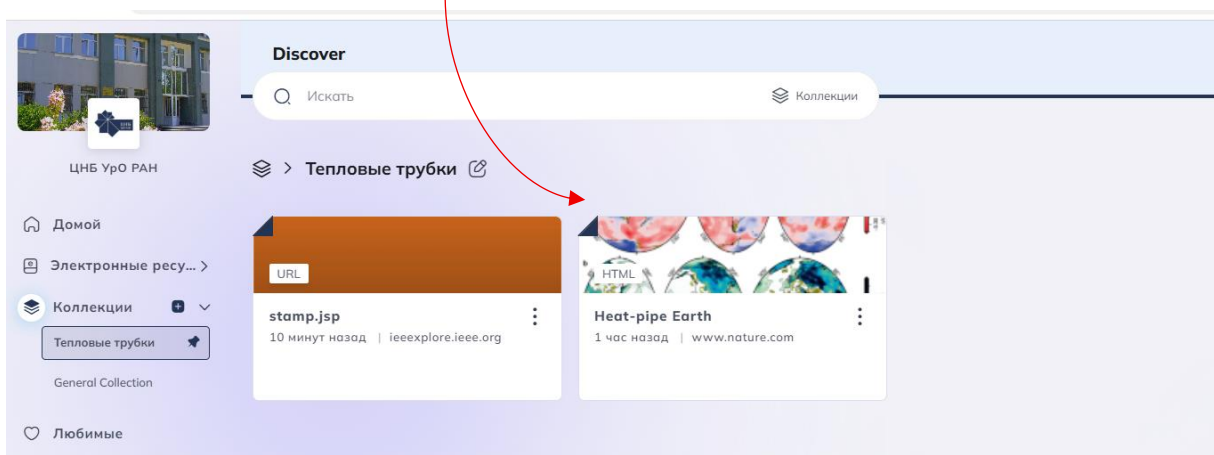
ЦНБ УрО РАН

Домой

Электронные ресу...

Коллекции

Тепловые трубки

General Collection

Любимые

Discover

Искать

Коллекции

Тепловые трубки

URL

stamp.jsp

10 минут назад | ieeexplore.ieee.org

HTML

Heat-pipe Earth

1 час назад | www.nature.com